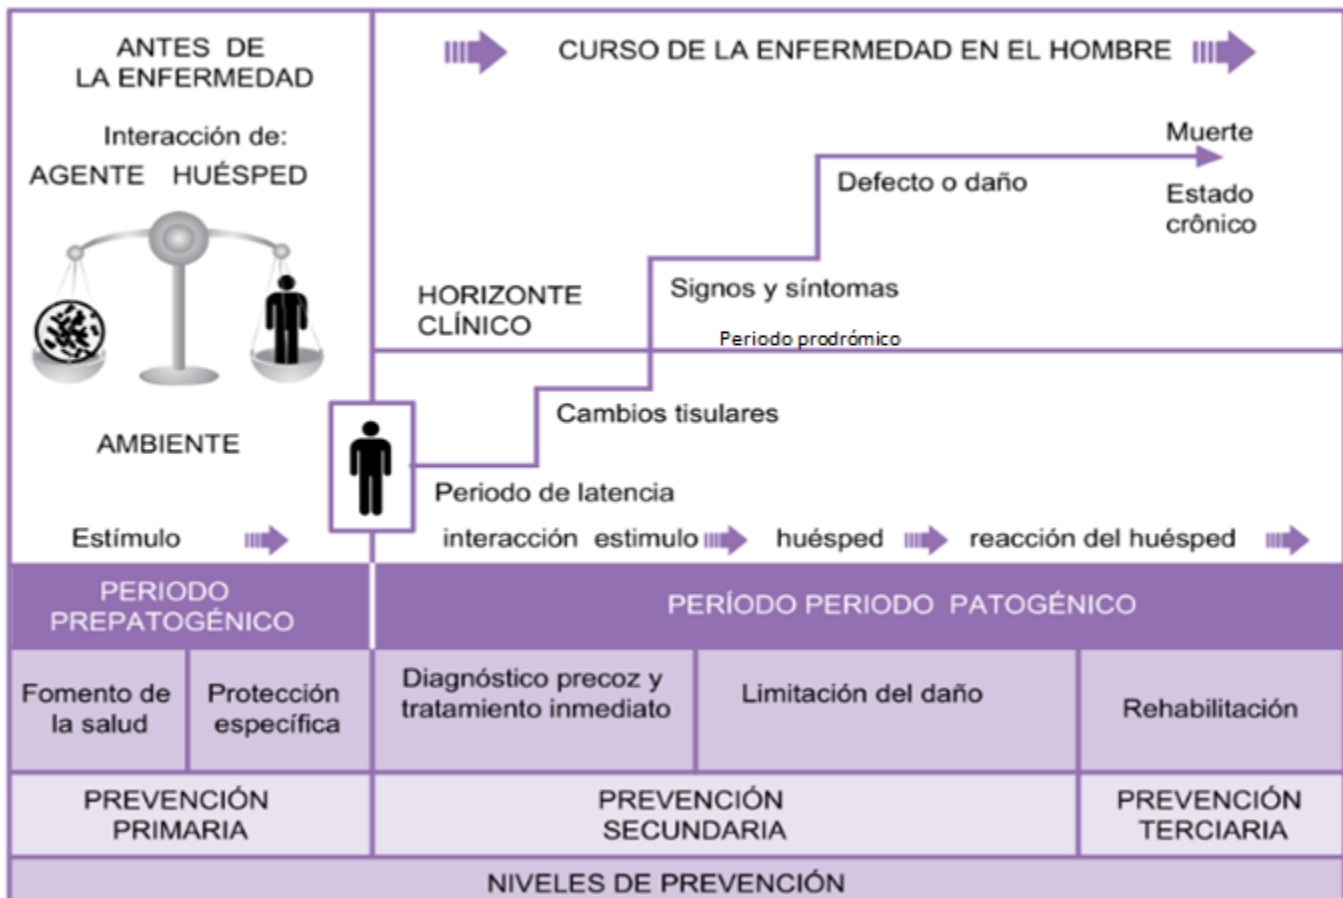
ANTES DE LA ENFERMEDAD

Interacción de:

AGENTE HUÉSPED

AMBIENTE

Estímulo

CURSO DE LA ENFERMEDAD EN EL HOMBRE

Muerte

Defecto o daño

Estado crônico

HORIZONTE CLÍNICO

Signos y síntomas

Periodo prodrómico

Cambios tisulares

Periodo de latencia

interacción estimulo huésped reacción del huésped

PERIODO PREPATOGÉNICO

PERÍODO PERIODO PATOGÉNICO

| Fomento de la salud | Protección específica | Diagnóstico precoz y tratamiento inmediato | Limitación del daño | Rehabilitación |
|---|---|---|---|---|
| PREVENCIÓN PRIMARIA | | PREVENCIÓN SECUNDARIA | | PREVENCIÓN TERCIARIA |

NIVELES DE PREVENCIÓN